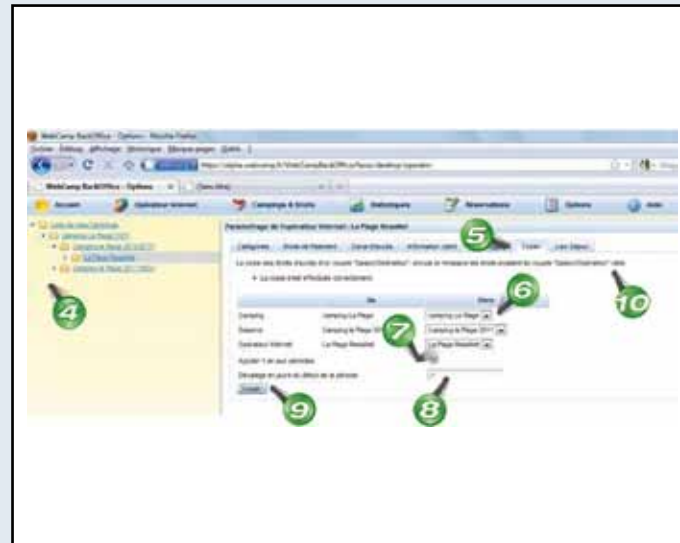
WebCamp BackOffice - Options - Mozilla Firefox

Accueil
Opérateur Internet
Campings & Droits
Statistiques
Réservations
Options
Aide

Paramétrage de l'opérateur Internet : La Plage Résidhel

Copier

Camping
Saisons
Opérateur Internet

Camping La Plage

Copier

4
5
6
7
8
9
10